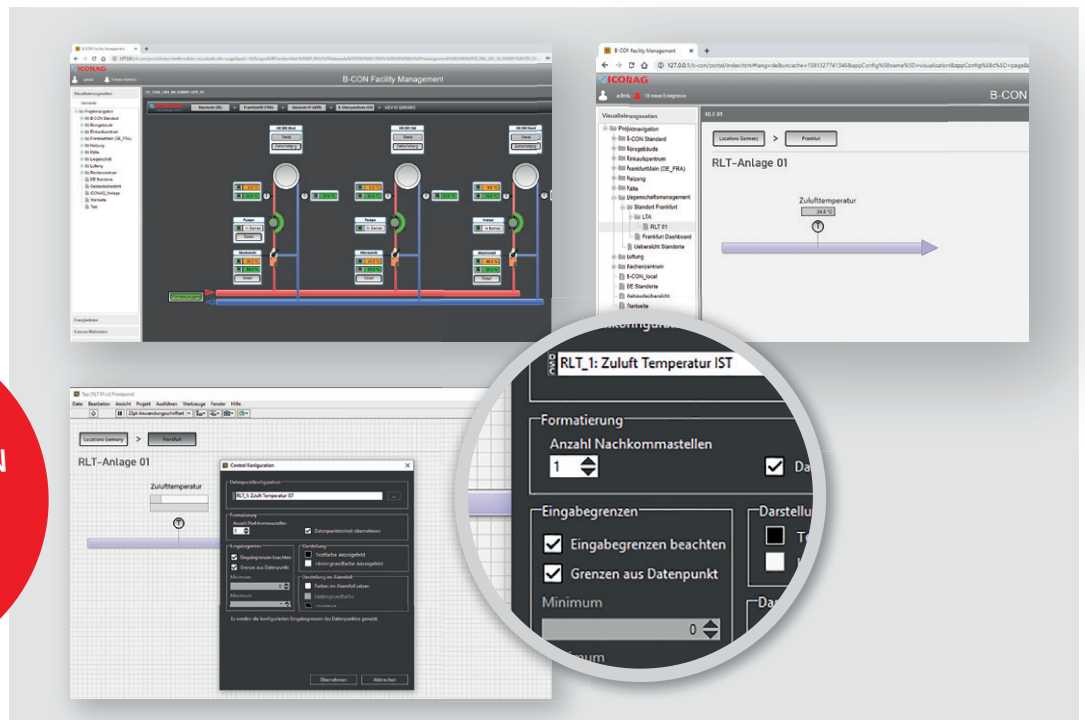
B-CON Facility Management

ICONAG

B-CON Facility Management

Visualisierungsseiten

Projektnavigation
B-CON Standard
Bürogebäude
Einkaufszentrum
Frankfurt/Main (DE_FRA)
Heizung
Kälte
Liegenschaft
Lüftung
Rechenzentrum

Ereignisliste

B-CON Facility Management

127.0.0.1/b-con/portal/index.html#lang=de&runcache=1581327741346&appConfig%5Bname%5D=visualization&appConfig%5Bc%5D=page&

ICONAG

admin 19 neue Ereignisse

B-CON

Visualisierungsseiten

RLT 01

Projektnavigation
B-CON Standard
Bürogebäude
Einkaufszentrum
Frankfurt/Main (DE_FRA)
Heizung
Kälte
Liegenschaftsmanagement
Standort Frankfurt
LTA
RLT 01
Frankfurt Dashboard
Uebersicht Standorte
Lüftung
Rechenzentrum
B-CON_local
DE Standorte
Gebaeudeuebersicht
Startseite

Locations Germany > Frankfurt

RLT-Anlage 01

Zulufttemperatur
24.6 °C

T

Datei Bearbeiten Ansicht Projekt Ausführen Werkzeuge Fenster Hilfe

Locations Germany > Frankfurt

RLT-Anlage 01

Zulufttemperatur

T

Control Konfiguration

Datenpunktkonfiguration
RLT_1: Zuluft Temperatur IST

Formatierung
Anzahl Nachkommastellen
1
Datenpunkteinheit übernehmen

Eingabegrenzen
Eingabegrenzen beachten
Grenzen aus Datenpunkt
Minimum
Maximum

Darstellung
Textfarbe Anzeigefeld
Hintergrundfarbe Anzeigefeld

Darstellung im Alarmfall

Es werden die konfigurierten Eingabegrenzen des Datenpunktes genutzt.

Übernehmen Abbrechen

RLT_1: Zuluft Temperatur IST

Formatierung
Anzahl Nachkommastellen
1
Da

Eingabegrenzen
Eingabegrenzen beachten
Grenzen aus Datenpunkt
Minimum
0

Darstellu